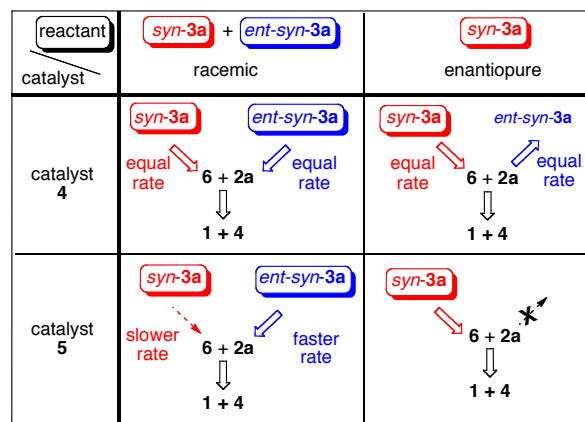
| reactant / catalyst | *syn*-**3a** + *ent-syn*-**3a** racemic | *syn*-**3a** enantiopure |
|---|---|---|
| catalyst **4** | *syn*-**3a** *ent-syn*-**3a** equal rate equal rate **6** + **2a** **1** + **4** | *syn*-**3a** *ent-syn*-**3a** equal rate equal rate **6** + **2a** **1** + **4** |
| catalyst **5** | *syn*-**3a** *ent-syn*-**3a** slower rate faster rate **6** + **2a** **1** + **4** | *syn*-**3a** **6** + **2a** **1** + **4** |